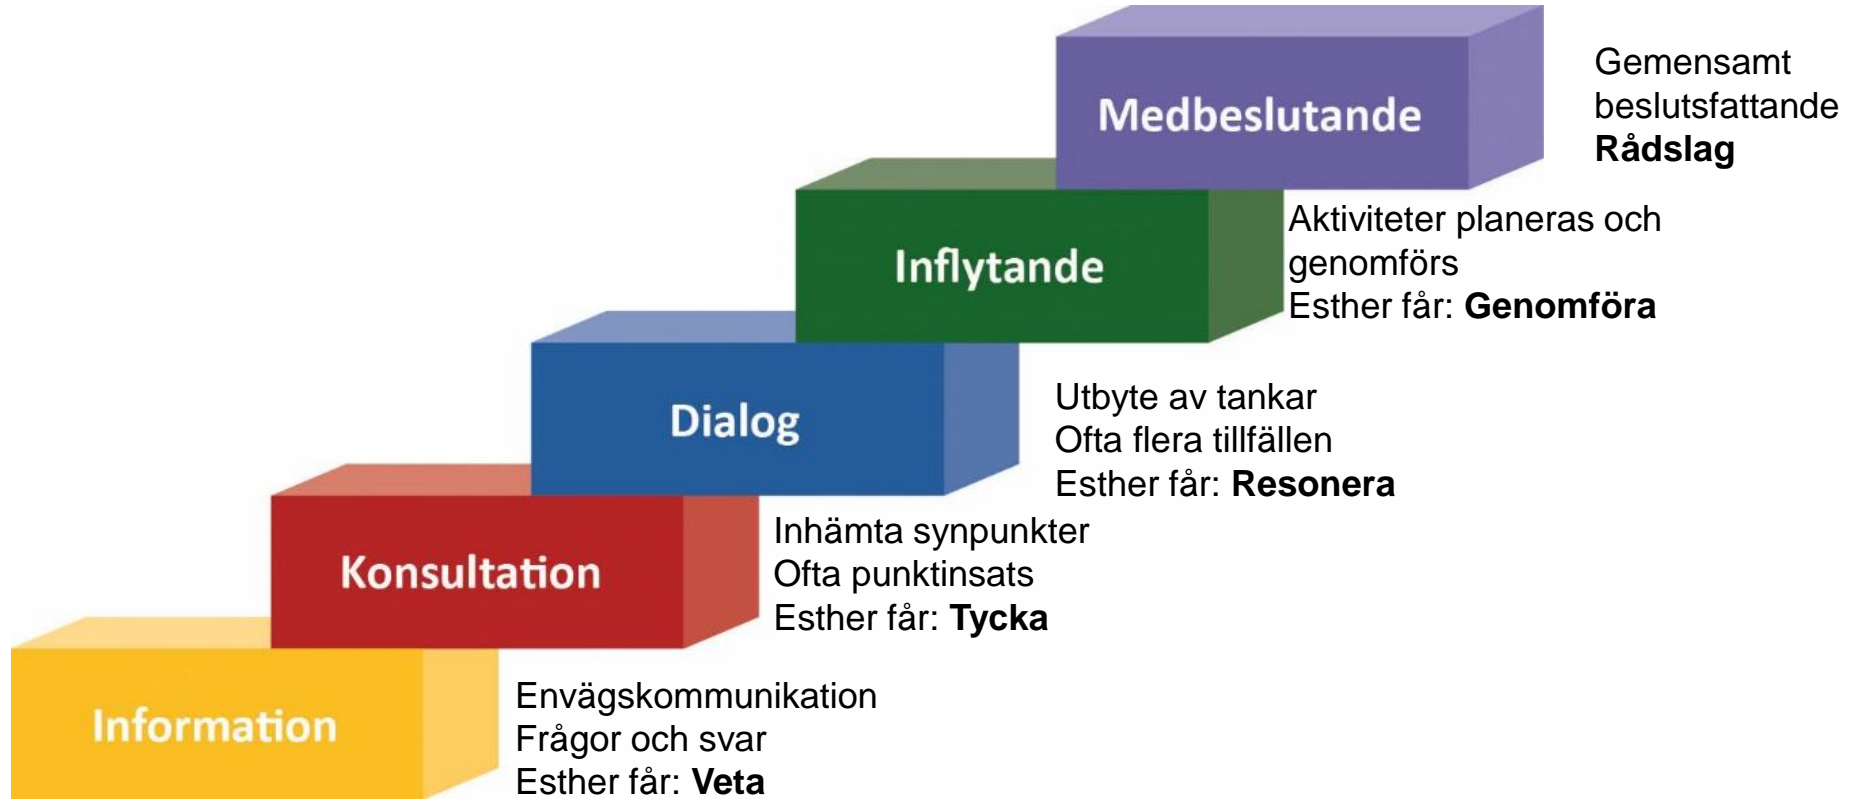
Medbeslutande

Gemensamt beslutsfattande
**Rådslag**

Inflytande

Aktiviteter planeras och genomförs
Esther får: **Genomföra**

Dialog

Utbyte av tankar
Ofta flera tillfällen
Esther får: **Resonera**

Konsultation

Inhämta synpunkter
Ofta punktinsats
Esther får: **Tycka**

Information

Envägskommunikation
Frågor och svar
Esther får: **Veta**